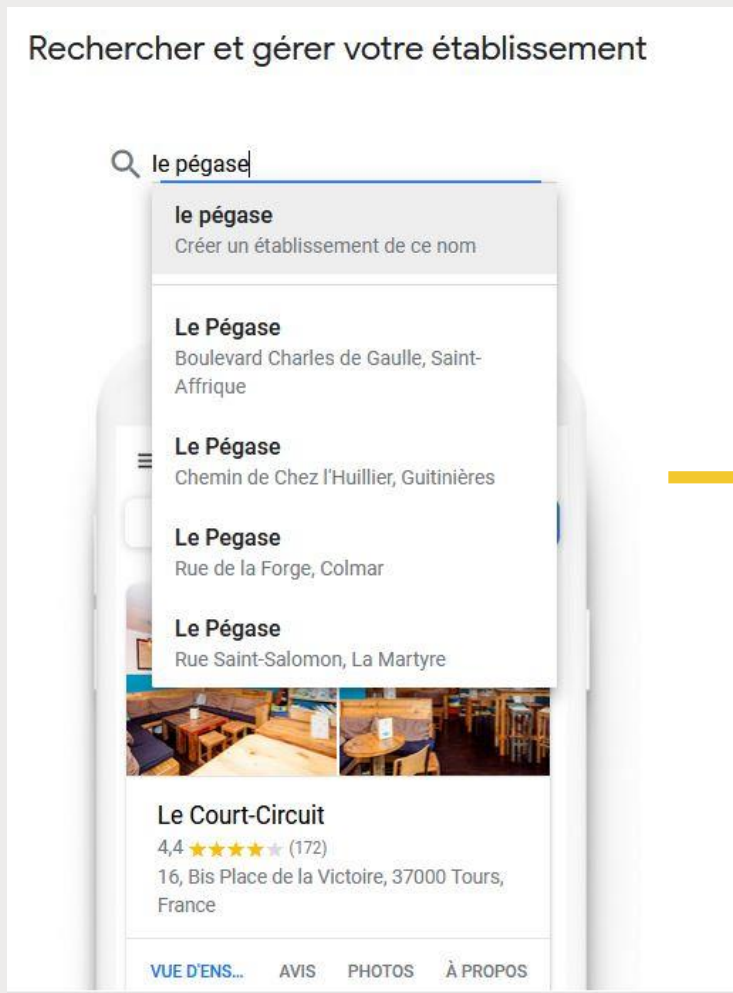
Rechercher et gérer votre établissement

le pégase

le pégase
Créer un établissement de ce nom

Le Pégase
Boulevard Charles de Gaulle, Saint-Affrique

Le Pégase
Chemin de Chez l'Huillier, Guitinières

Le Pegase
Rue de la Forge, Colmar

Le Pégase
Rue Saint-Salomon, La Martyre

Le Court-Circuit
4,4 ★★★★★ (172)
16, Bis Place de la Victoire, 37000 Tours, France

VUE D'ENS... AVIS PHOTOS À PROPOS